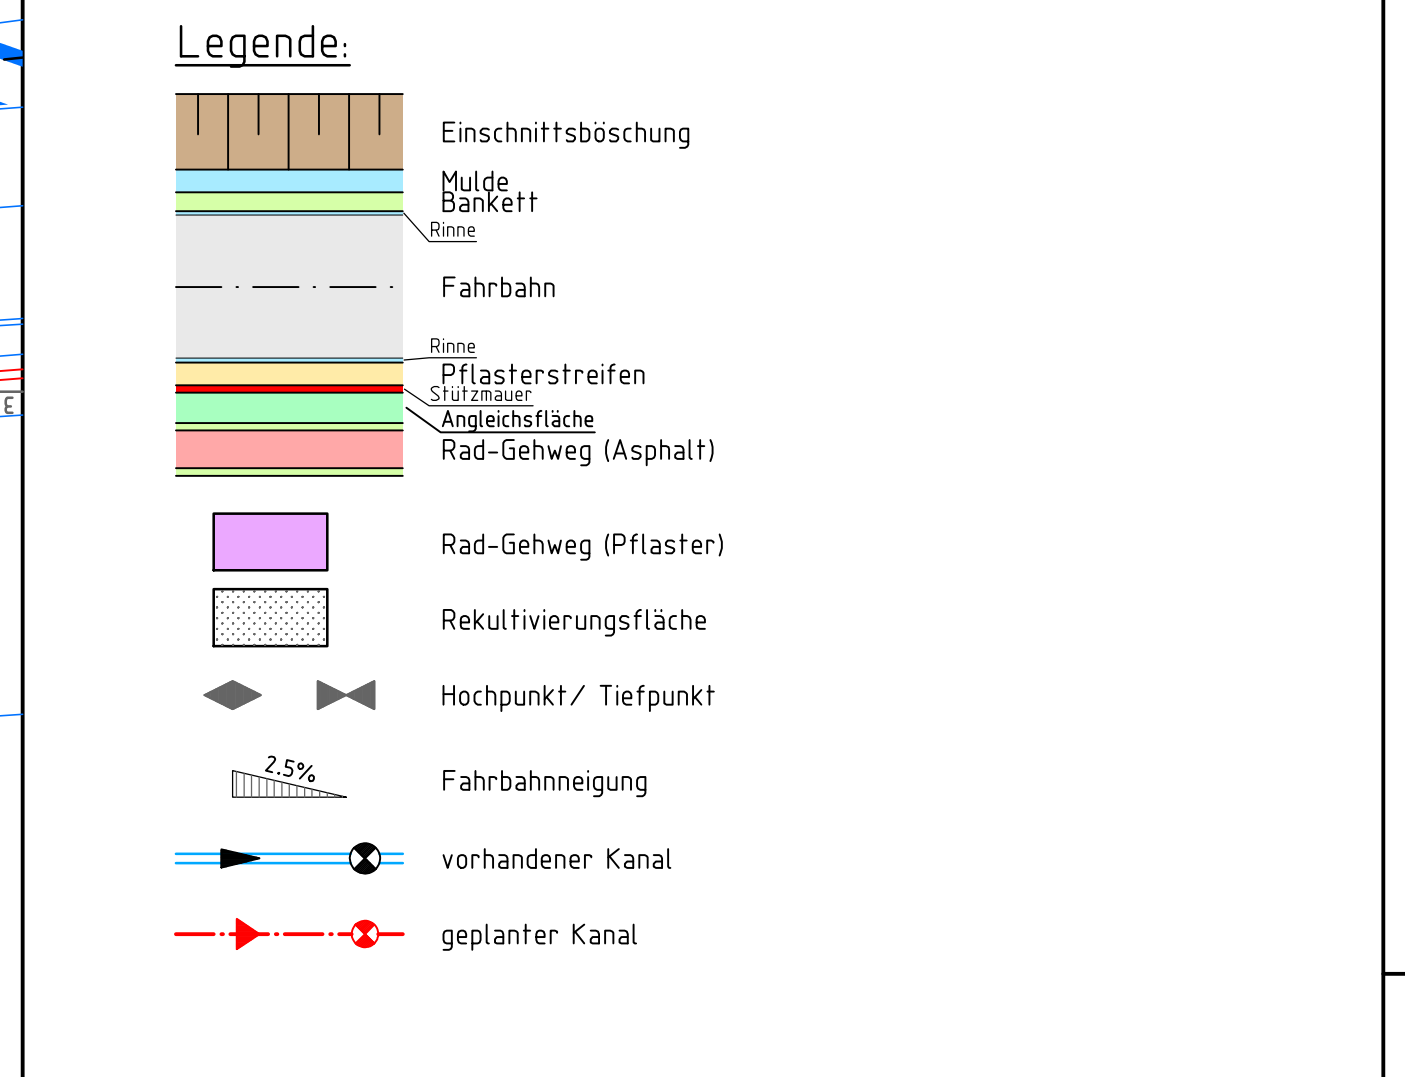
Legende:

Einschnittsböschung

Mulde

Bankett

Rinne

Fahrbahn

Rinne

Pflasterstreifen

Stützmauer

Angleichsfläche

Rad-Gehweg (Asphalt)

Rad-Gehweg (Pflaster)

Rekultivierungsfläche

Hochpunkt/ Tiefpunkt

2.5%

Fahrbahnneigung

vorhandener Kanal

geplanter Kanal